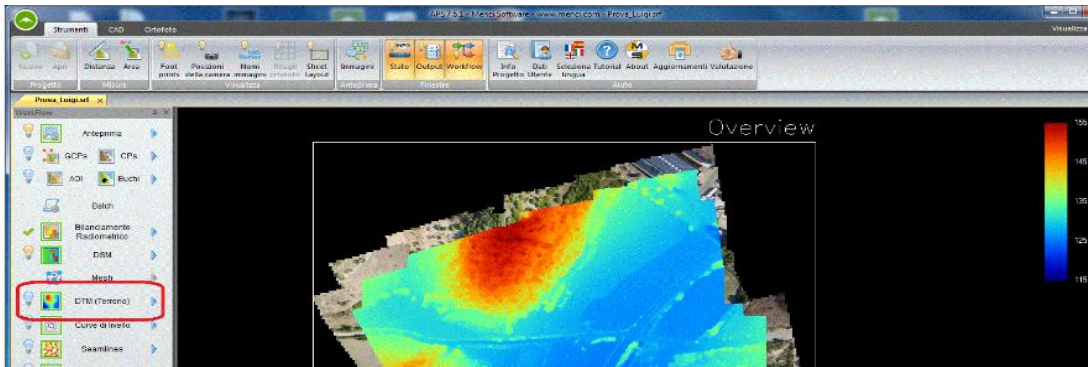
APS 7.6.1 - Menci Software - www.menci.com - Prova_Luigi.sf

Strumenti CAD Ortofoto

Visualizza

Nuovo Apri Progetto
Distanza Area Misure
Foot prints Posizioni della camera Nomi immagini Bbugh ortofoto Sheet Layout Visualizza
Immagini Anteprima
Stato Output WorkFlow Finestre
Info Progetto Dati Utente Seleziona lingua Tutorial About Aggiornamenti Valutazione Aiuto

Prova_Luigi.sf

WorkFlow

Anteprima
GCPs CPs
AOI Buchi
Batch
Bilanciamento Radiometrico
DSM
Mesh
DTM (Terreno)
Curve di livello
Seamlines

Overview

155
145
135
125
115